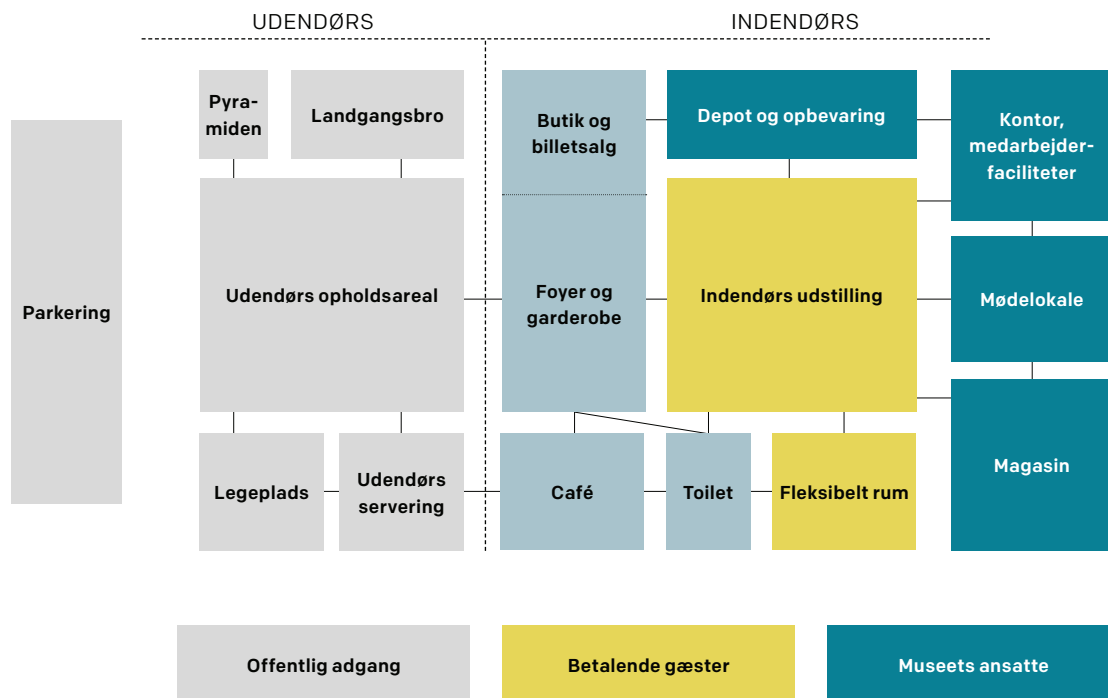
UDENDØRS

INDENDØRS

Parkering

Pyramiden

Landgangsbro

Udendørs opholdsareal

Legeplads

Udendørs servering

Butik og billetsalg

Foyer og garderobe

Café

Depot og opbevaring

Indendørs udstilling

Toilet

Fleksibelt rum

Kontor, medarbejderfaciliteter

Mødelokale

Magasin

Offentlig adgang

Betalende gæster

Museets ansatte